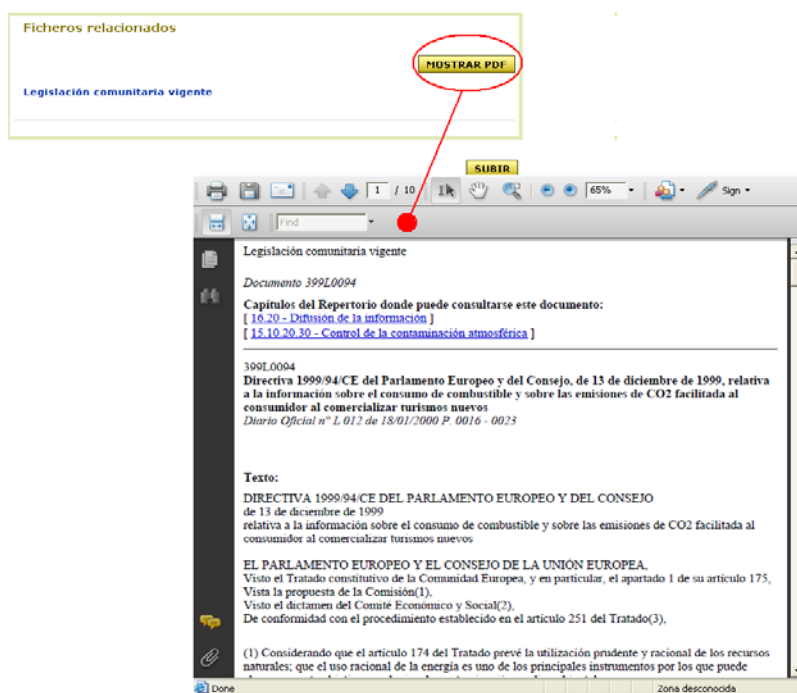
Ficheros relacionados

MOSTRAR PDF

Legislación comunitaria vigente

SUBIR

1 / 10

65%

Sign

Find

Legislación comunitaria vigente

Documento 399L0094

Capítulos del Repertorio donde puede consultarse este documento:
[ 16.20 - Difusión de la información ]
[ 15.10.20.30 - Control de la contaminación atmosférica ]

399L0094
Directiva 1999/94/CE del Parlamento Europeo y del Consejo, de 13 de diciembre de 1999, relativa a la información sobre el consumo de combustible y sobre las emisiones de CO2 facilitada al consumidor al comercializar turismos nuevos
Diario Oficial n° L 012 de 18/01/2000 P. 0016 - 0023

Texto:

DIRECTIVA 1999/94/CE DEL PARLAMENTO EUROPEO Y DEL CONSEJO
de 13 de diciembre de 1999
relativa a la información sobre el consumo de combustible y sobre las emisiones de CO2 facilitada al consumidor al comercializar turismos nuevos

EL PARLAMENTO EUROPEO Y EL CONSEJO DE LA UNIÓN EUROPEA,
Visto el Tratado constitutivo de la Comunidad Europea, y en particular, el apartado 1 de su artículo 175,
Vista la propuesta de la Comisión(1),
Visto el dictamen del Comité Económico y Social(2),
De conformidad con el procedimiento establecido en el artículo 251 del Tratado(3),

(1) Considerando que el artículo 174 del Tratado prevé la utilización prudente y racional de los recursos naturales; que el uso racional de la energía es uno de los principales instrumentos por los que puede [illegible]

Done

Zona desconocida